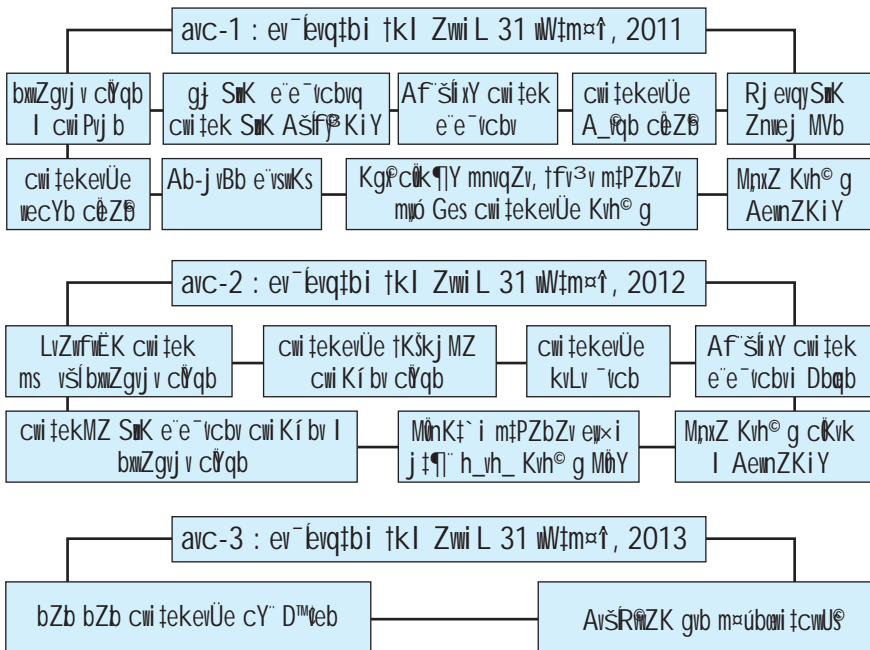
avc-1 : ev¯Íevq‡bi †kl Zvwi L 31 wW‡m¤^i, 2011

bxwZgvjv cÖYqb I cwiPvjb

gj SmK e¨e¯'vcbvq cwi‡ek SmK AšÍf©~KiY

Af¨šÍixY cwi‡ek e¨e¯'vcbv

cwi‡ekevÜe A_©vqb cÖeZ©b

Rj evqyaSmK Znwej MVb

cwi‡ekevÜe wecYb cÖeZ©b

Ab-jvBb e¨vsmKs

Kg©cÖwk¶Y mnvqZv, †fv³v m‡PZbZv mó Ges cwi‡ekevÜe Kvh©µg

MÖnxZ Kvh©µg AewnZKiY

avc-2 : ev¯Íevq‡bi †kl Zvwi L 31 wW‡m¤^i, 2012

LvZwfwËK cwi‡ek ms všÍ bxwZgvjv cÖYqb

cwi‡ekevÜe †KŠkj MZ cwiKíbv cÖYqb

cwi‡ekevÜe kvLv ¯'vcb

Af¨šÍixY cwi‡ek e¨e¯'vcbvi Dbœqb

cwi‡ekMZ SmK e¨e¯'vcbv cwiKíbv I bxwZgvjv cÖYqb

MÖnK‡`i m‡PZbZv e„w×i j‡¶¨ h_vh_ Kvh©µg MÖnY

MÖnxZ Kvh©µg cÖKvk I AewnZKiY

avc-3 : ev¯Íevq‡bi †kl Zvwi L 31 wW‡m¤^i, 2013

bZb bZb cwi‡ekevÜe cY¨ D™¢veb

AvšÍR©vwZK gvb m¤úbœ cwi‡ekwU©